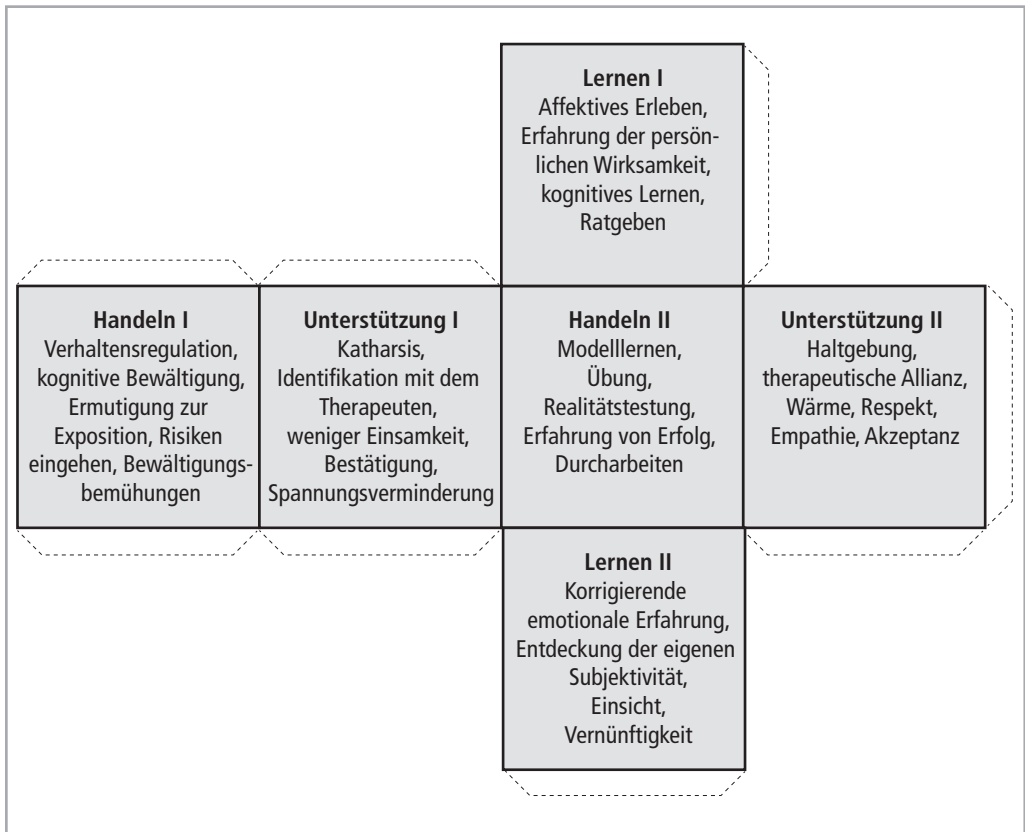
Lernen I
Affektives Erleben, Erfahrung der persönlichen Wirksamkeit, kognitives Lernen, Ratgeben

Handeln I
Verhaltensregulation, kognitive Bewältigung, Ermutigung zur Exposition, Risiken eingehen, Bewältigungsbemühungen

Unterstützung I
Katharsis, Identifikation mit dem Therapeuten, weniger Einsamkeit, Bestätigung, Spannungsverminderung

Handeln II
Modelllernen, Übung, Realitätstestung, Erfahrung von Erfolg, Durcharbeiten

Unterstützung II
Haltgebung, therapeutische Allianz, Wärme, Respekt, Empathie, Akzeptanz

Lernen II
Korrigierende emotionale Erfahrung, Entdeckung der eigenen Subjektivität, Einsicht, Vernünftigkeit